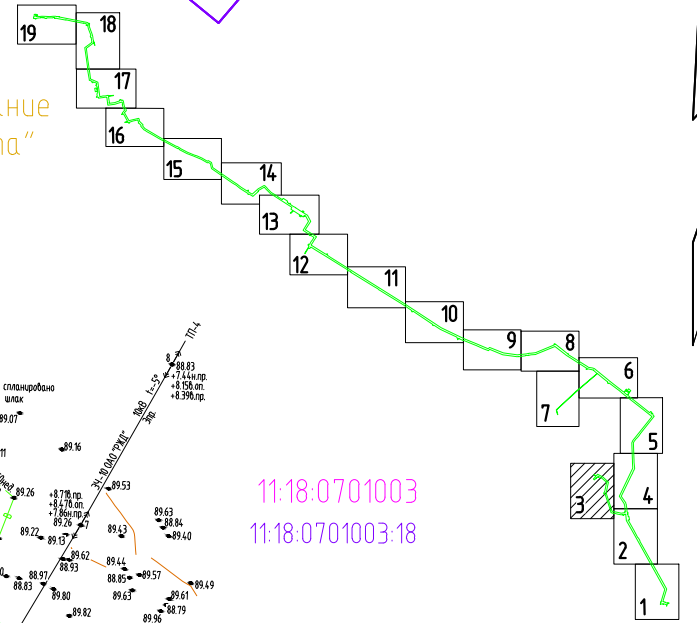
19
18
17
16
15
14
13
12
11
10
9
8
7
6
5
4
3
2
1

ание
на"

спланировано
шлак
89.07
11
89.16
89.26
+8.71б.пр.
+8.47б.оп.
+7.86н.пр.
89.26
89.22
89.13
89.53
89.63
88.84
89.40
89.43
89.62
88.93
89.44
88.85
89.57
88.97
88.83
89.80
89.63
89.61
88.79
89.49
89.82
89.96
ВЛ-10 кВ "РЖД"
10кВ
ЗПР.
t=5°
ТП-4
8
88.83
+7.44н.пр.
+8.15б.оп.
+8.39б.пр.

11:18:0701003
11:18:0701003:18